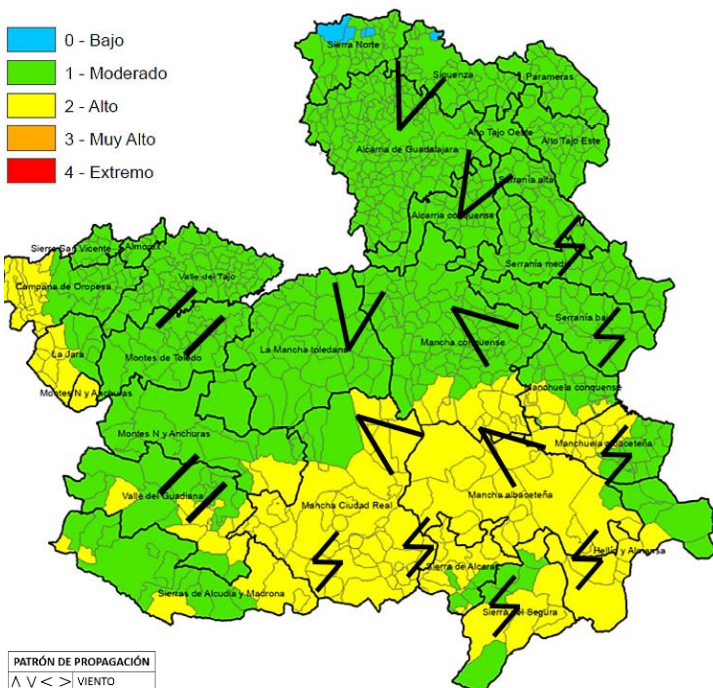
0 - Bajo
1 - Moderado
2 - Alto
3 - Muy Alto
4 - Extremo

Sierra Norte
Sigüenza
Parameras
Alcarria de Guadalajara
Alto Tajo Oeste
Alto Tajo Este
Serranía alta
Alcarria conquense
Sierra San Vicente
Almorox
Valle del Tajo
Campana de Oropesa
Serranía media
Serranía baja
La Jara
Montes de Toledo
La Mancha toledana
Mancha conquense
Montes N y Anchuras
Manchuela conquense
Montes N y Anchuras
Manchuela albaceteña
Valle del Guadiana
Mancha Ciudad Real
Mancha albaceteña
Sierra de Alcaraz
Hellín y Almansa
Sierras de Alcudia y Madrona
Sierra del Segura

| PATRÓN DE PROPAGACIÓN | |
|---|---|
| $\wedge \vee < >$ | VIENTO |